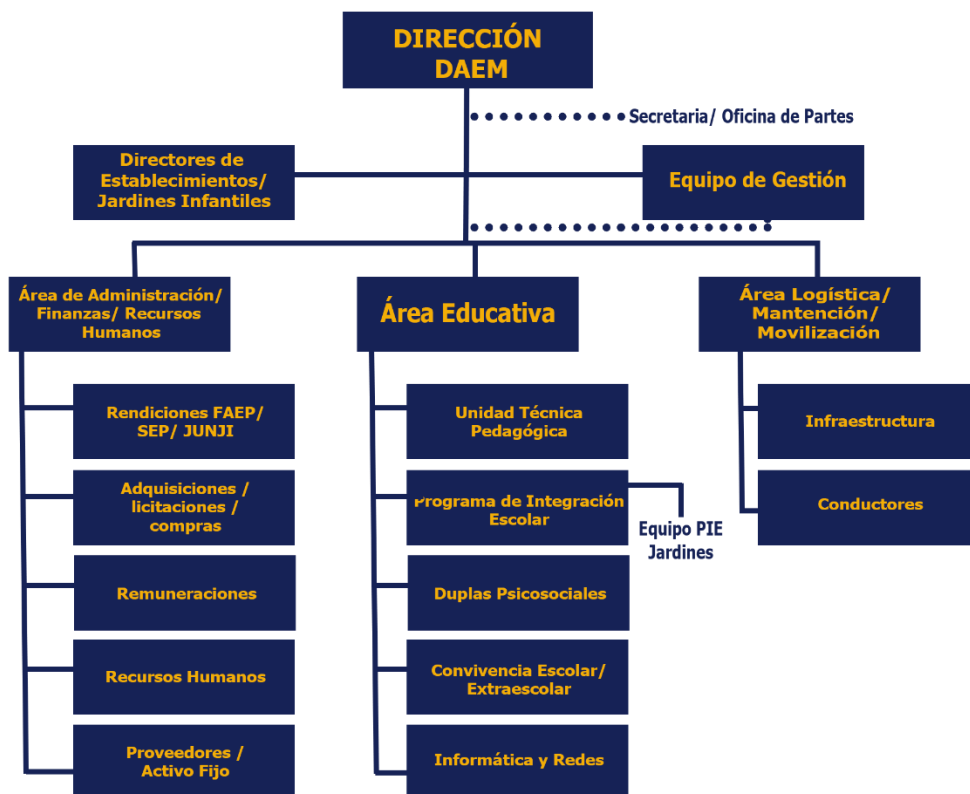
DIRECCIÓN DAEM

Secretaria/ Oficina de Partes

Directores de Establecimientos/ Jardines Infantiles

Equipo de Gestión

Área de Administración/ Finanzas/ Recursos Humanos

Área Educativa

Área Logística/ Mantención/ Movilización

Rendiciones FAEP/ SEP/ JUNJI

Adquisiciones / licitaciones / compras

Remuneraciones

Recursos Humanos

Proveedores / Activo Fijo

Unidad Técnica Pedagógica

Programa de Integración Escolar

Equipo PIE Jardines

Duplas Psicosociales

Convivencia Escolar/ Extraescolar

Informática y Redes

Infraestructura

Conductores